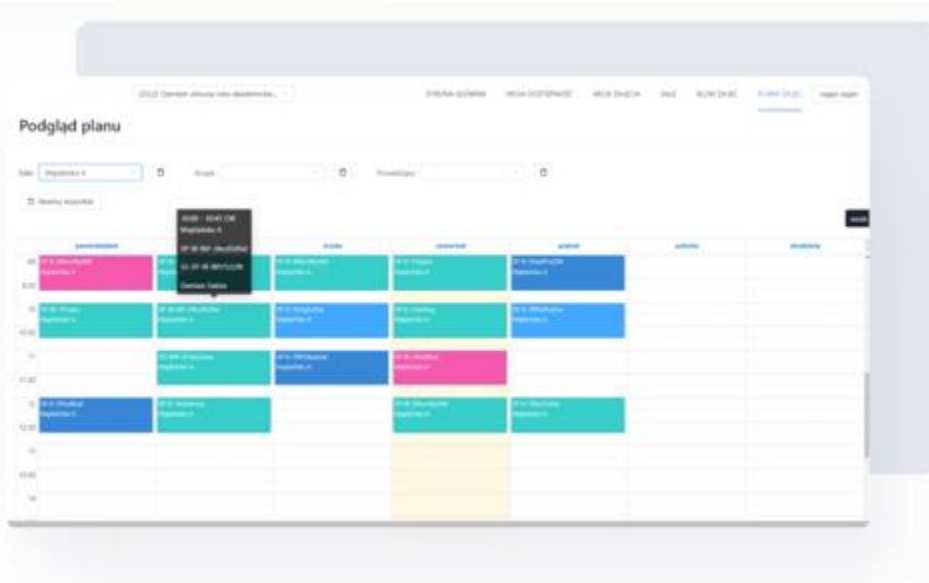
Podgląd planu

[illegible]

STRONA GŁÓWNA	MOJA DOSTĘPNOŚĆ	MOJE ZAJĘCIA	SALE	BLOKI ZAJĘĆ	PLANY ZAJĘĆ

Sala	Grupa	Prowadzący

Resetuj wszystkie

poniedziałek	wtorek	środa	czwartek	piątek	sobota	niedziela

Damian Salata

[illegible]